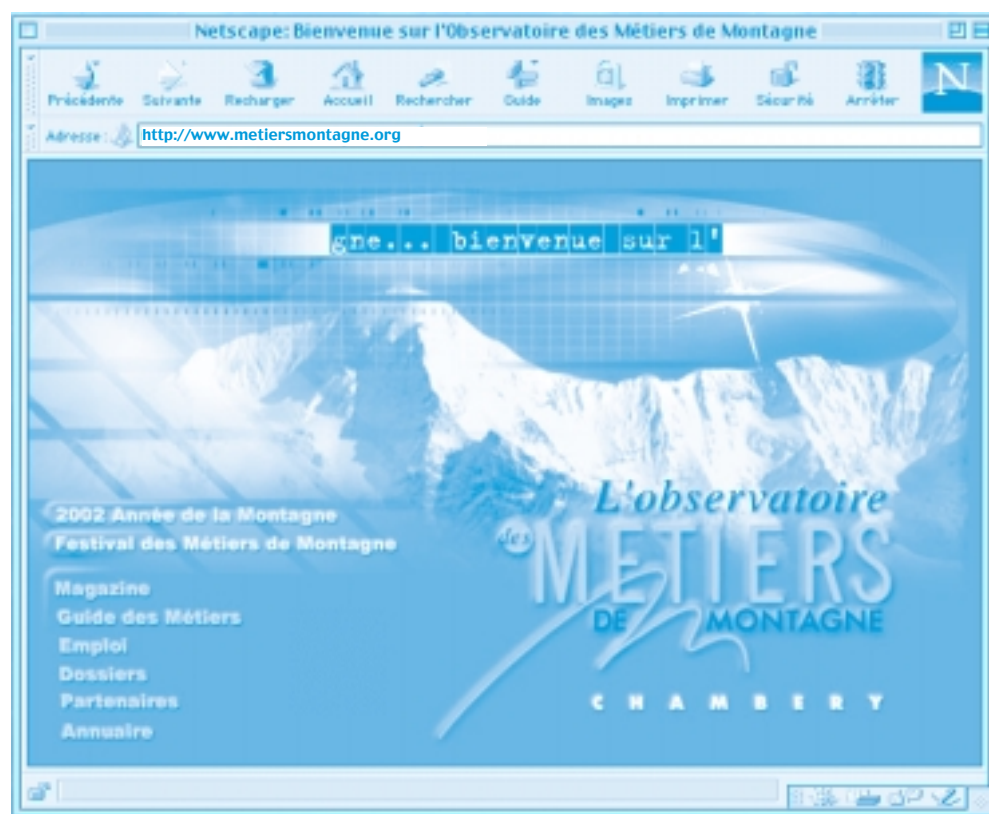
Netscape: Bienvenue sur l'Observatoire des Métiers de Montagne

Précédente Suivante Recharger Accueil Rechercher Guide Images Imprimer Sécurité Arrêter

N

Adresse : http://www.metiersmontagne.org

gne... bienvenue sur l'

2002 Année de la Montagne
Festival des Métiers de Montagne

Magazine
Guide des Métiers
Emploi
Dossiers
Partenaires
Annuaire

L'observatoire des METIERS DE MONTAGNE

CHAMBERY